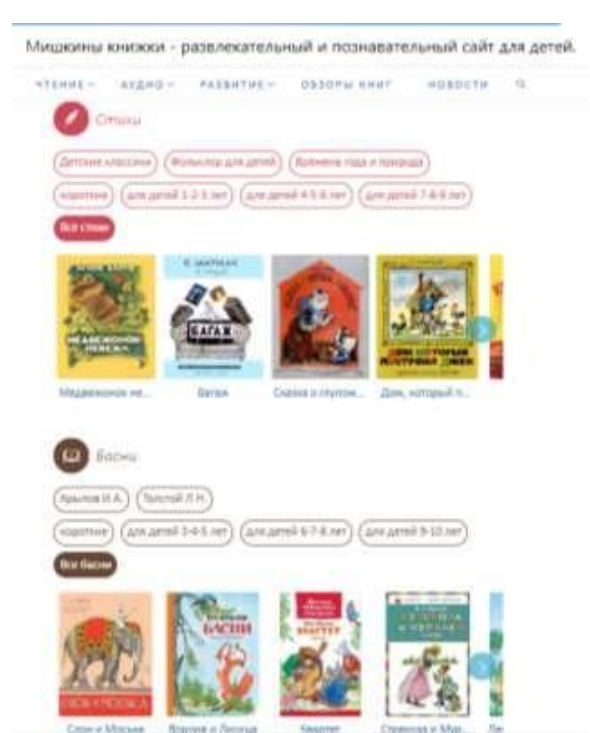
Мишкины книжки - развлекательный и познавательный сайт для детей.

ЧТЕНИЕ ∨ АУДИО ∨ РАЗВИТИЕ ∨ ОБЗОРЫ КНИГ НОВОСТИ

Стихи

Детские классики | Фольклор для детей | Времена года и природа
короткие | для детей 1-2-3 лет | для детей 4-5-6 лет | для детей 7-8-9 лет

Все стихи

МЕДВЕЖОНОК НЕВЕЖА | С. МАРШАК БАГАЖ | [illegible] | ДОМ, КОТОРЫЙ ПОСТРОИЛ ДЖЕК

Медвежонок не... | Багаж | Сказка о глупом... | Дом, который п...

Басни

Крылов И.А. | Толстой Л.Н.
короткие | для детей 3-4-5 лет | для детей 6-7-8 лет | для детей 9-10 лет

Все басни

СЛОН И МОСЬКА | БАСНИ | КВАРТЕТ | СТРЕКОЗА И МУРАВЕЙ

Слон и Моська | Ворона и Лисица | Квартет | Стрекоза и Мур...